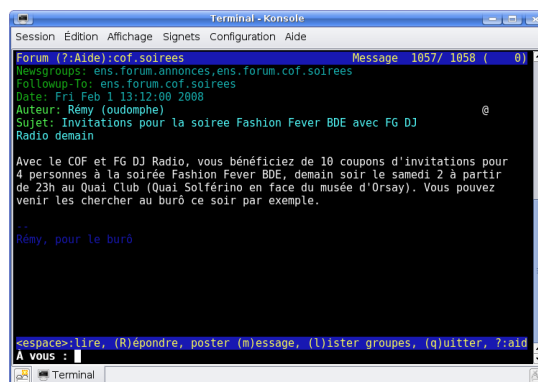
Terminal - Konsole

Session Édition Affichage Signets Configuration Aide

Forum (?:Aide):cof.soirees Message 1057/ 1058 ( 0)
Newsgroups: ens.forum.annonces,ens.forum.cof.soirees
Followup-To: ens.forum.cof.soirees
Date: Fri Feb 1 13:12:00 2008
Auteur: Rémy (oudomphe) @
Sujet: Invitations pour la soiree Fashion Fever BDE avec FG DJ Radio demain

Avec le COF et FG DJ Radio, vous bénéficiez de 10 coupons d'invitations pour 4 personnes à la soirée Fashion Fever BDE, demain soir le samedi 2 à partir de 23h au Quai Club (Quai Solférino en face du musée d'Orsay). Vous pouvez venir les chercher au burô ce soir par exemple.

--
Rémy, pour le burô

<espace>:lire, (R)épondre, poster (m)essage, (l)ister groupes, (q)uitter, ?:aid
À vous :

Terminal